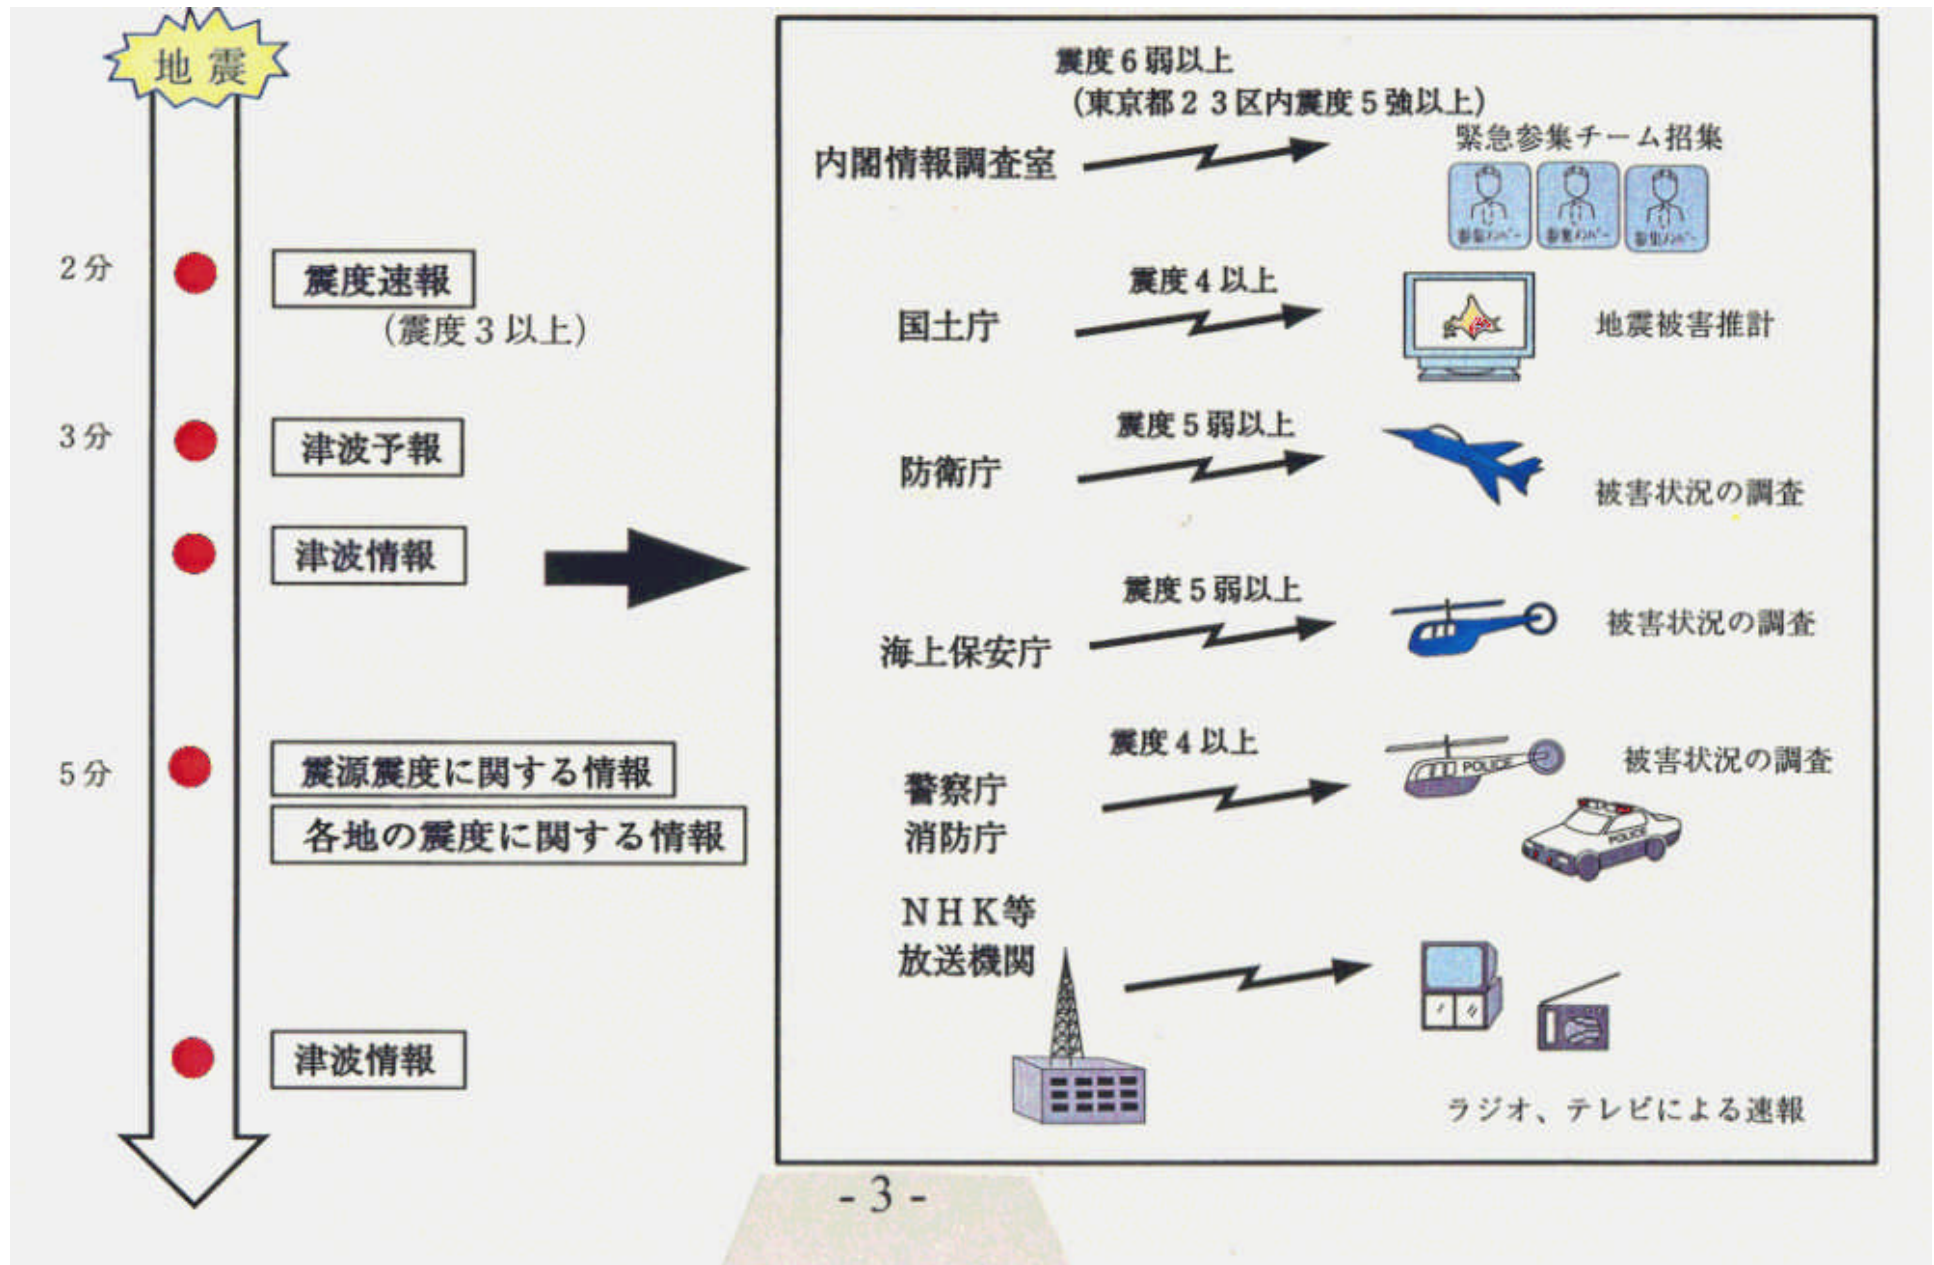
地震

2分

震度速報

（震度３以上）

3分

津波予報

津波情報

5分

震源震度に関する情報

各地の震度に関する情報

津波情報

震度６弱以上
（東京都２３区内震度５強以上）

内閣情報調査室

緊急参集チーム招集

参集メンバー

参集メンバー

参集メンバー

震度４以上

国土庁

地震被害推計

震度５弱以上

防衛庁

被害状況の調査

震度５弱以上

海上保安庁

被害状況の調査

震度４以上

警察庁
消防庁

POLICE

被害状況の調査

POLICE

ＮＨＫ等
放送機関

ラジオ、テレビによる速報

- 3 -